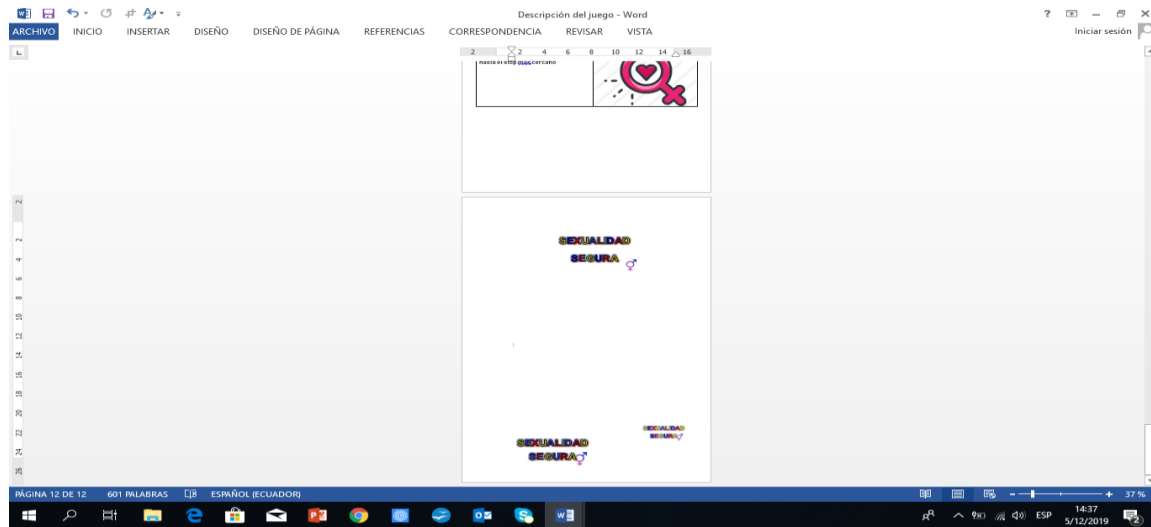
Descripción del juego - Word

? – ×

ARCHIVO INICIO INSERTAR DISEÑO DISEÑO DE PÁGINA REFERENCIAS CORRESPONDENCIA REVISAR VISTA

Iniciar sesión

2 2 4 6 8 10 12 14 16

hasta el sitio más cercano

SEXUALIDAD SEGURA ⚥

SEXUALIDAD SEGURA ⚥

SEXUALIDAD SEGURA ⚥

PÁGINA 12 DE 12 601 PALABRAS ESPAÑOL (ECUADOR)

37 %

ESP 14:37 5/12/2019